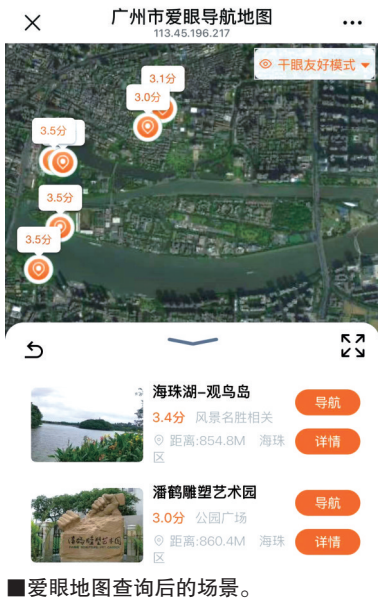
广州市爱眼导航地图
113.45.196.217

干眼友好模式

3.1分
3.0分
3.5分
3.5分
3.5分

海珠湖-观鸟岛
3.4分 风景名胜相关
距离:854.8M 海珠区
导航
详情

潘鹤雕塑艺术园
3.0分 公园广场
距离:860.4M 海珠区
导航
详情

■爱眼地图查询后的场景。